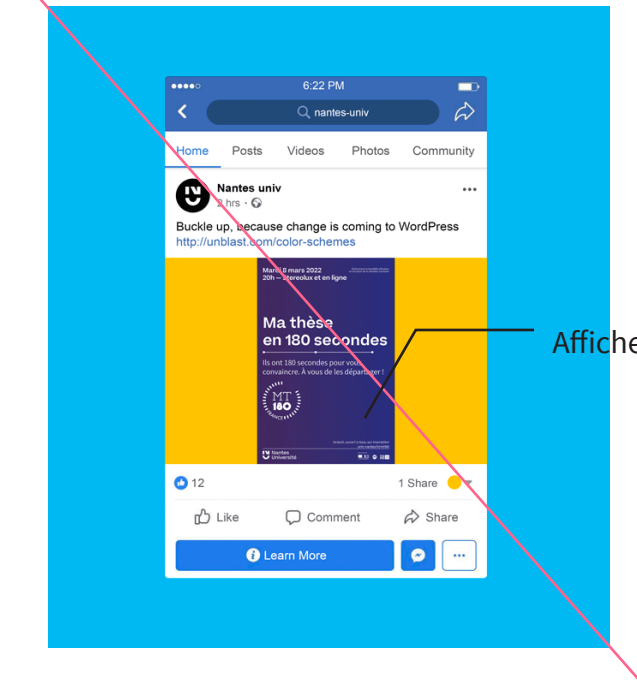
6:22 PM

nantes-univ

Home Posts Videos Photos Community

Nantes univ
2 hrs ·

Buckle up, because change is coming to WordPress
http://unblast.com/color-schemes

Mardi 8 mars 2022
20h — Stereolux et en ligne

Ma thèse en 180 secondes

Ils ont 180 secondes pour vous convaincre. À vous de les départager !

MT 180

Nantes Université

Affiche

12

1 Share

Like Comment Share

Learn More